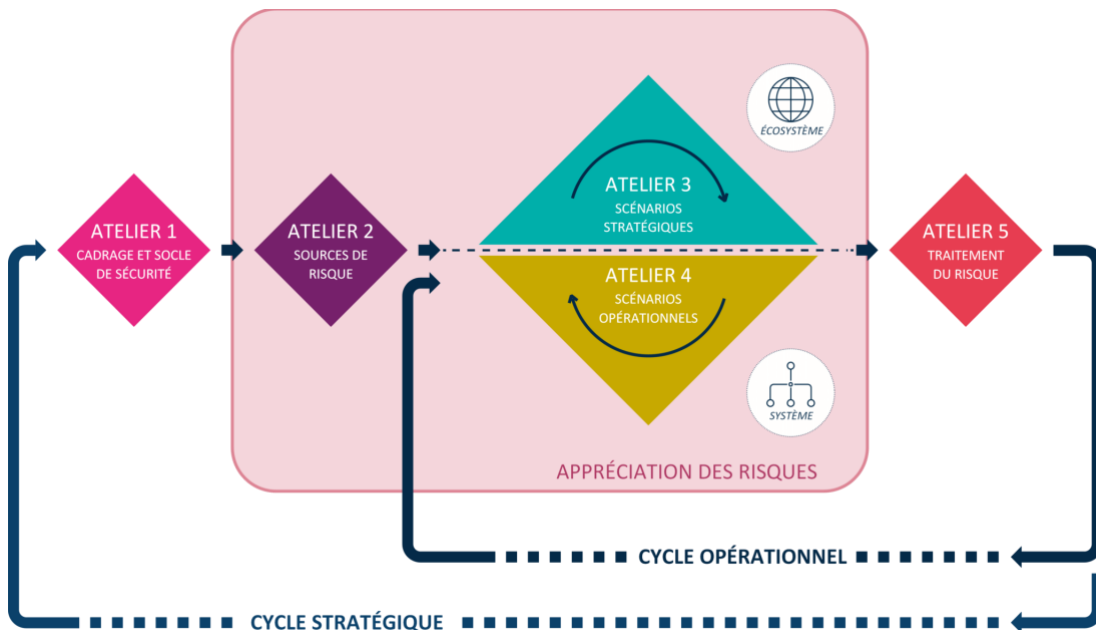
ÉCOSYSTÈME

ATELIER 1
CADRAGE ET SOCLE DE SÉCURITÉ

ATELIER 2
SOURCES DE RISQUE

ATELIER 3
SCÉNARIOS STRATÉGIQUES

ATELIER 4
SCÉNARIOS OPÉRATIONNELS

ATELIER 5
TRAITEMENT DU RISQUE

SYSTÈME

APPRÉCIATION DES RISQUES

CYCLE OPÉRATIONNEL

CYCLE STRATÉGIQUE